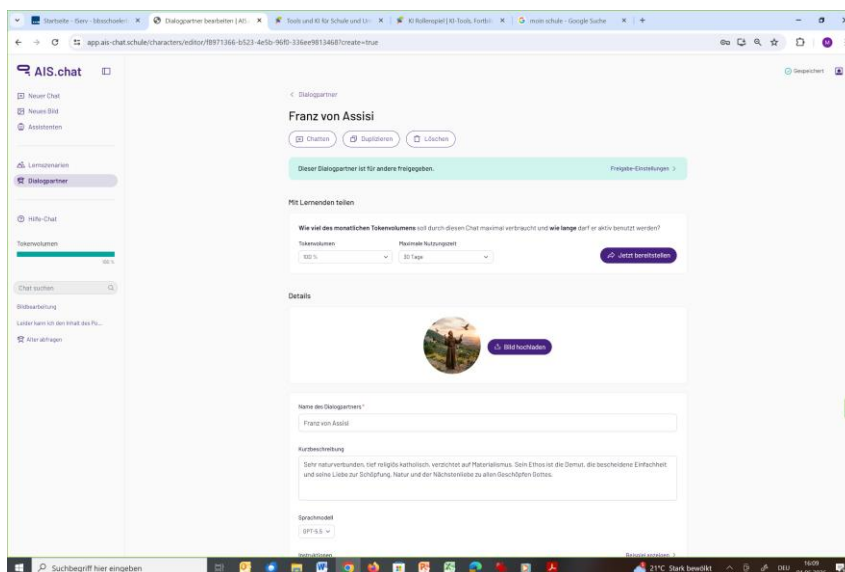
Startseite - Bierv · bbsschoele... ×
Dialogpartner bearbeiten | AIS ×
Tools und KI für Schule und Un ×
KI Rollenspiel | KI-Tools, Fortbi ×
mein schule - Google Suche ×
+

app.ais-chat.schule/characters/editor/f8971366-b523-4e5b-96f0-336ee98134687create=true

AIS.chat

Neuer Chat
Neues Bild
Assistenten

Lernszenarien
Dialogpartner

Hilfe-Chat

Tokenvolumen
100 %

Chat suchen

Bildbearbeitung
Leider kann ich den Inhalt des Fo...
Alter abfragen

Gespeichert

< Dialogpartner

Franz von Assisi

Chatten
Duplizieren
Löschen

Dieser Dialogpartner ist für andere freigegeben.
Freigabe-Einstellungen >

Mit Lernenden teilen

Wie viel des monatlichen Tokenvolumens soll durch diesen Chat maximal verbraucht und wie lange darf er aktiv benutzt werden?

Tokenvolumen
100 %
Maximale Nutzungszeit
30 Tage
Jetzt bereitstellen

Details

Bild hochladen

Name des Dialogpartners *
Franz von Assisi

Kurzbeschreibung
Sehr naturverbunden, tief religiös katholisch, verzichtet auf Materialismus. Sein Ethos ist die Demut, die bescheidene Einfachheit und seine Liebe zur Schöpfung, Natur und der Nächstenliebe zu allen Geschöpfen Gottes.

Sprachmodell
GPT-5.5

Instruktionen
Beispiel anzeigen >

Suchbegriff hier eingeben
21°C Stark bewölkt
DEU
16:09